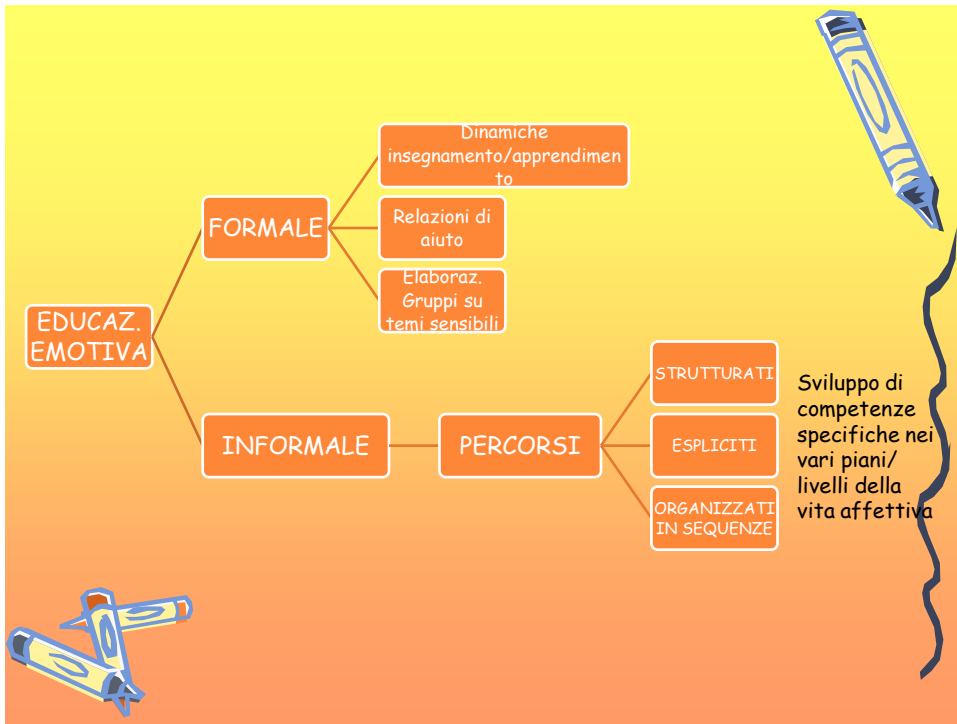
EDUCAZ. EMOTIVA

FORMALE

Dinamiche insegnamento/apprendimento

Relazioni di aiuto

Elaboraz. Gruppi su temi sensibili

INFORMALE

PERCORSI

STRUTTURATI

ESPLICITI

ORGANIZZATI IN SEQUENZE

Sviluppo di competenze specifiche nei vari piani/ livelli della vita affettiva